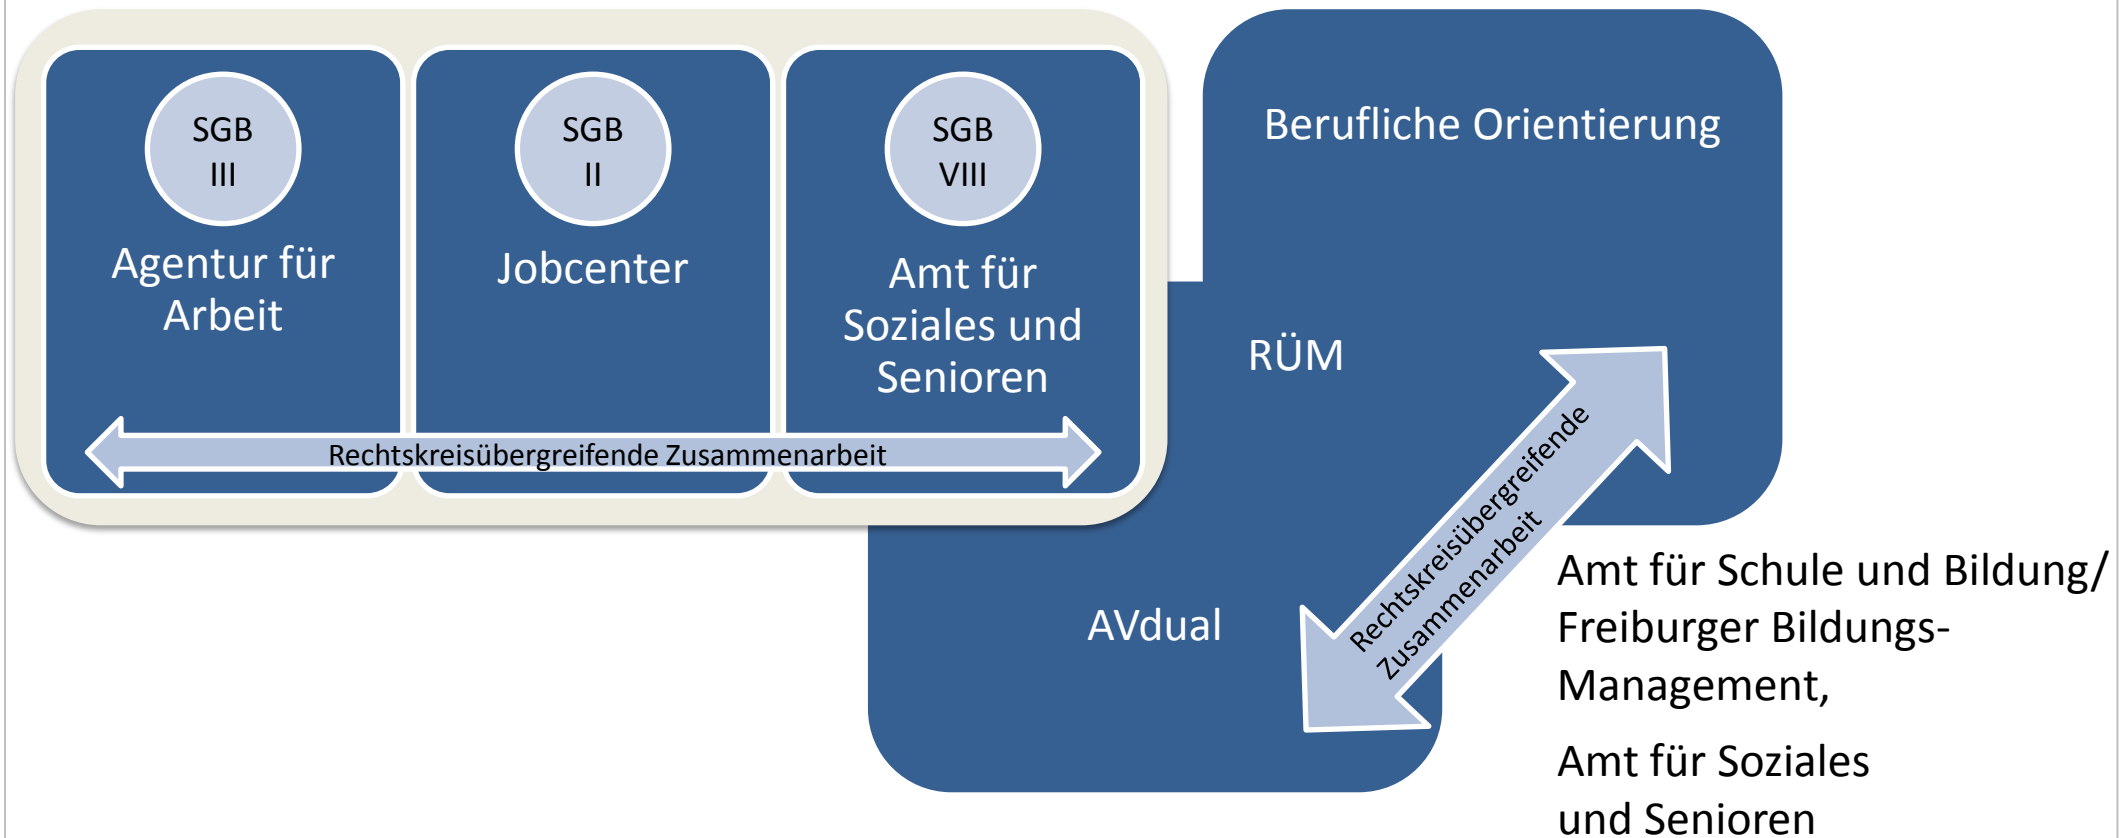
SGB III

Agentur für Arbeit

SGB II

Jobcenter

SGB VIII

Amt für Soziales und Senioren

Rechtskreisübergreifende Zusammenarbeit

Berufliche Orientierung

RÜM

AVdual

Rechtskreisübergreifende Zusammenarbeit

Amt für Schule und Bildung/ Freiburger Bildungs-Management,

Amt für Soziales und Senioren